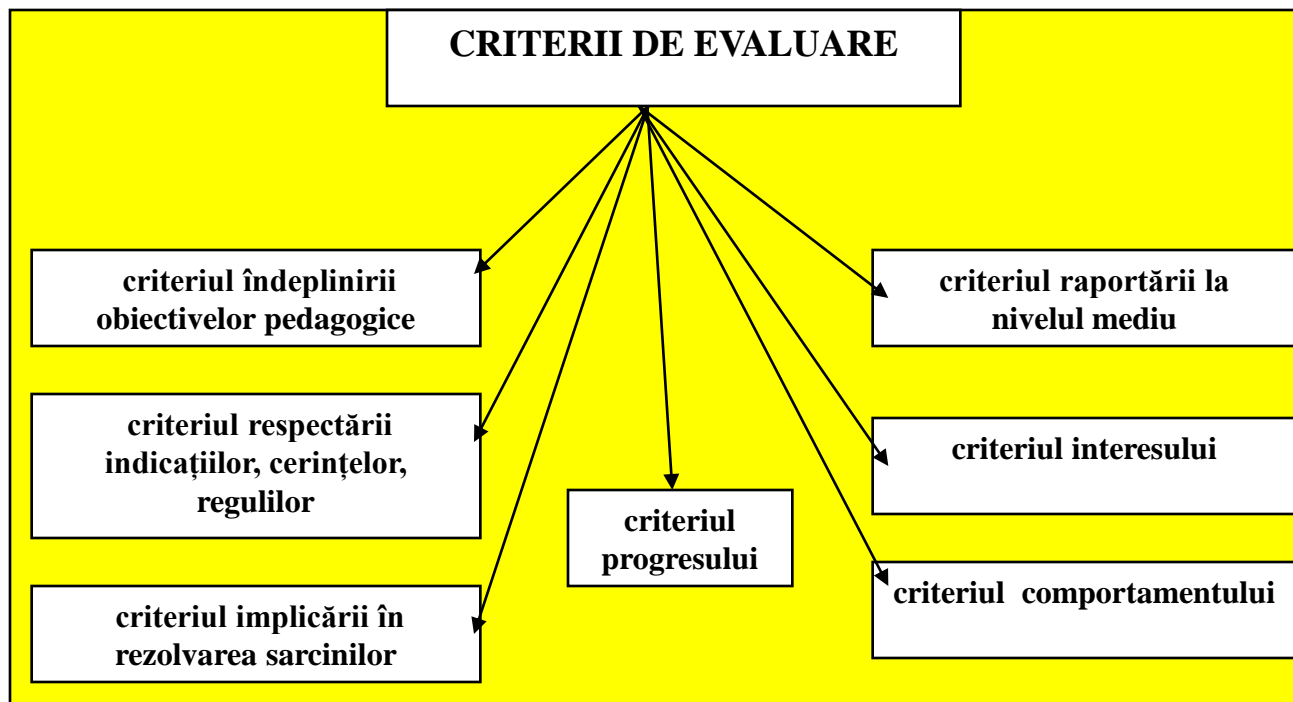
CRITERII DE EVALUARE

criteriul îndeplinirii obiectivelor pedagogice

criteriul respectării indicațiilor, cerințelor, regulilor

criteriul implicării în rezolvarea sarcinilor

criteriul progresului

criteriul raportării la nivelul mediu

criteriul interesului

criteriul comportamentului